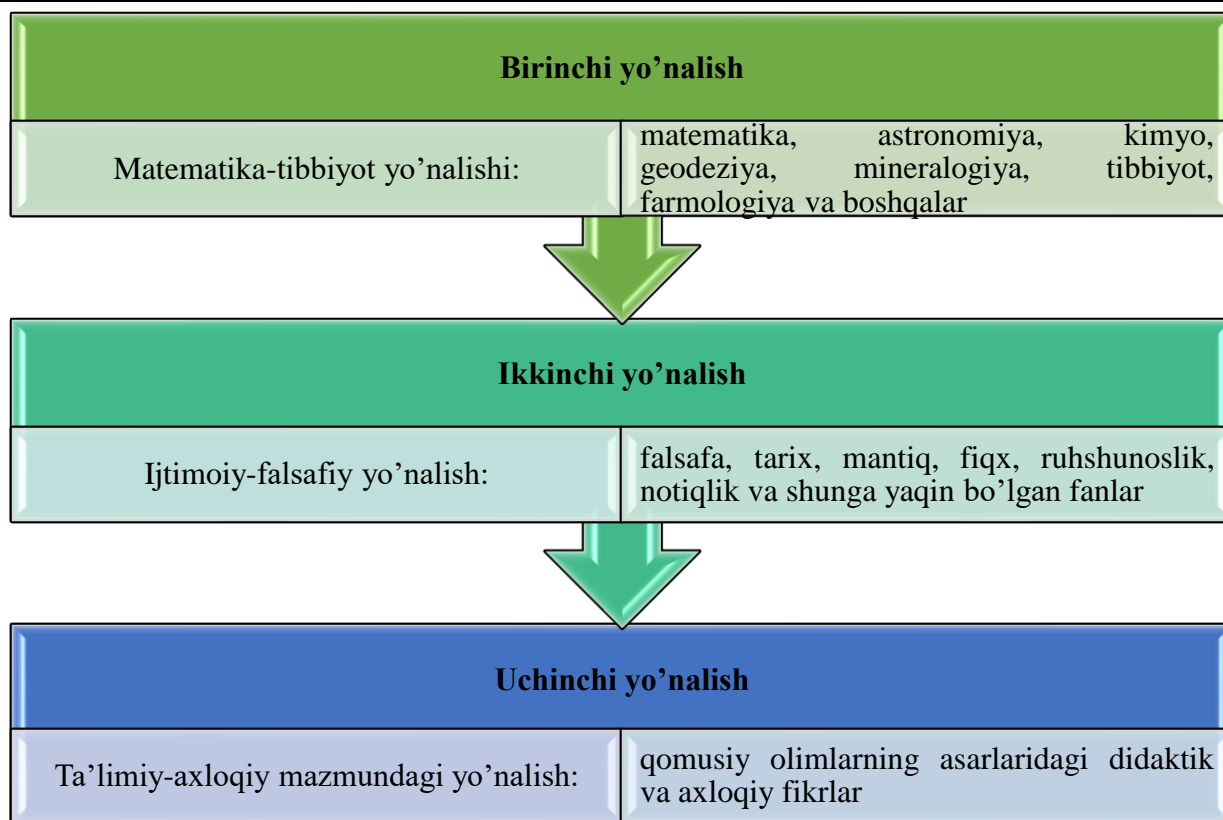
Birinchi yo’nalish

Matematika-tibbiyot yo’nalishi:

matematika, astronomiya, kimyo, geodeziya, mineralogiya, tibbiyot, farmologiya va boshqalar

Ikkinchi yo’nalish

Ijtimoiy-falsafiy yo’nalish:

falsafa, tarix, mantiq, fiqx, ruhshunoslik, notiqlik va shunga yaqin bo’lgan fanlar

Uchinchi yo’nalish

Ta’limiy-axloqiy mazmundagi yo’nalish:

qomusiy olimlarning asarlaridagi didaktik va axloqiy fikrlar